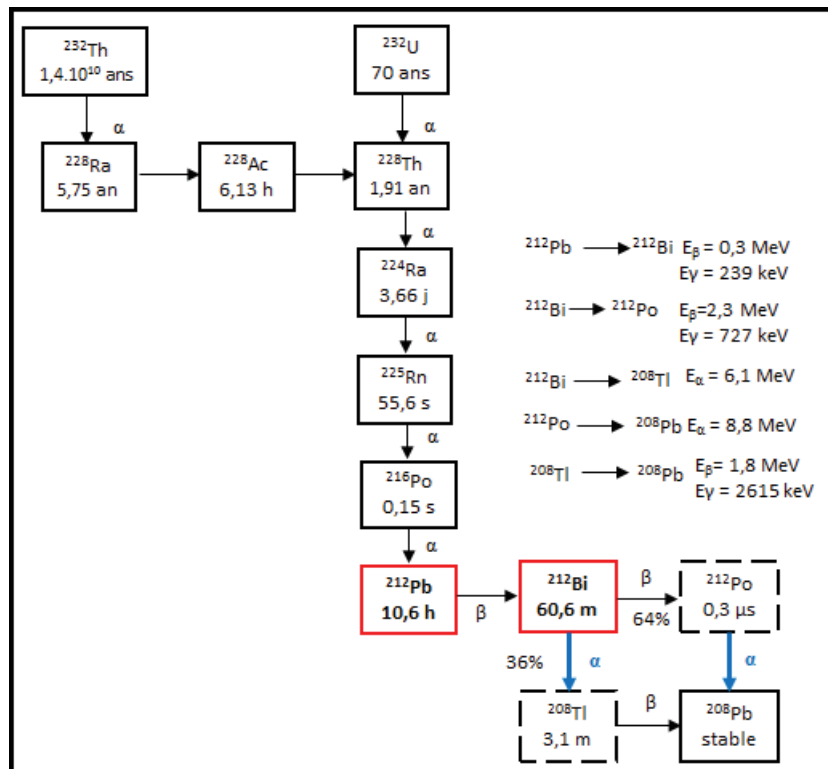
$^{232}$Th
1,4.10$^{10}$ ans

$^{232}$U
70 ans

α

α

$^{228}$Ra
5,75 an

$^{228}$Ac
6,13 h

$^{228}$Th
1,91 an

α

$^{224}$Ra
3,66 j

α

$^{225}$Rn
55,6 s

α

$^{216}$Po
0,15 s

α

$^{212}$Pb $\rightarrow$ $^{212}$Bi $E_\beta$ = 0,3 MeV
Eγ = 239 keV

$^{212}$Bi $\rightarrow$ $^{212}$Po $E_\beta$=2,3 MeV
Eγ = 727 keV

$^{212}$Bi $\rightarrow$ $^{208}$Tl $E_\alpha$ = 6,1 MeV

$^{212}$Po $\rightarrow$ $^{208}$Pb $E_\alpha$ = 8,8 MeV

$^{208}$Tl $\rightarrow$ $^{208}$Pb $E_\beta$ = 1,8 MeV
Eγ = 2615 keV

$^{212}$Pb
10,6 h

β

$^{212}$Bi
60,6 m

β

64%

$^{212}$Po
0,3 µs

36%

α

α

$^{208}$Tl
3,1 m

β

$^{208}$Pb
stable